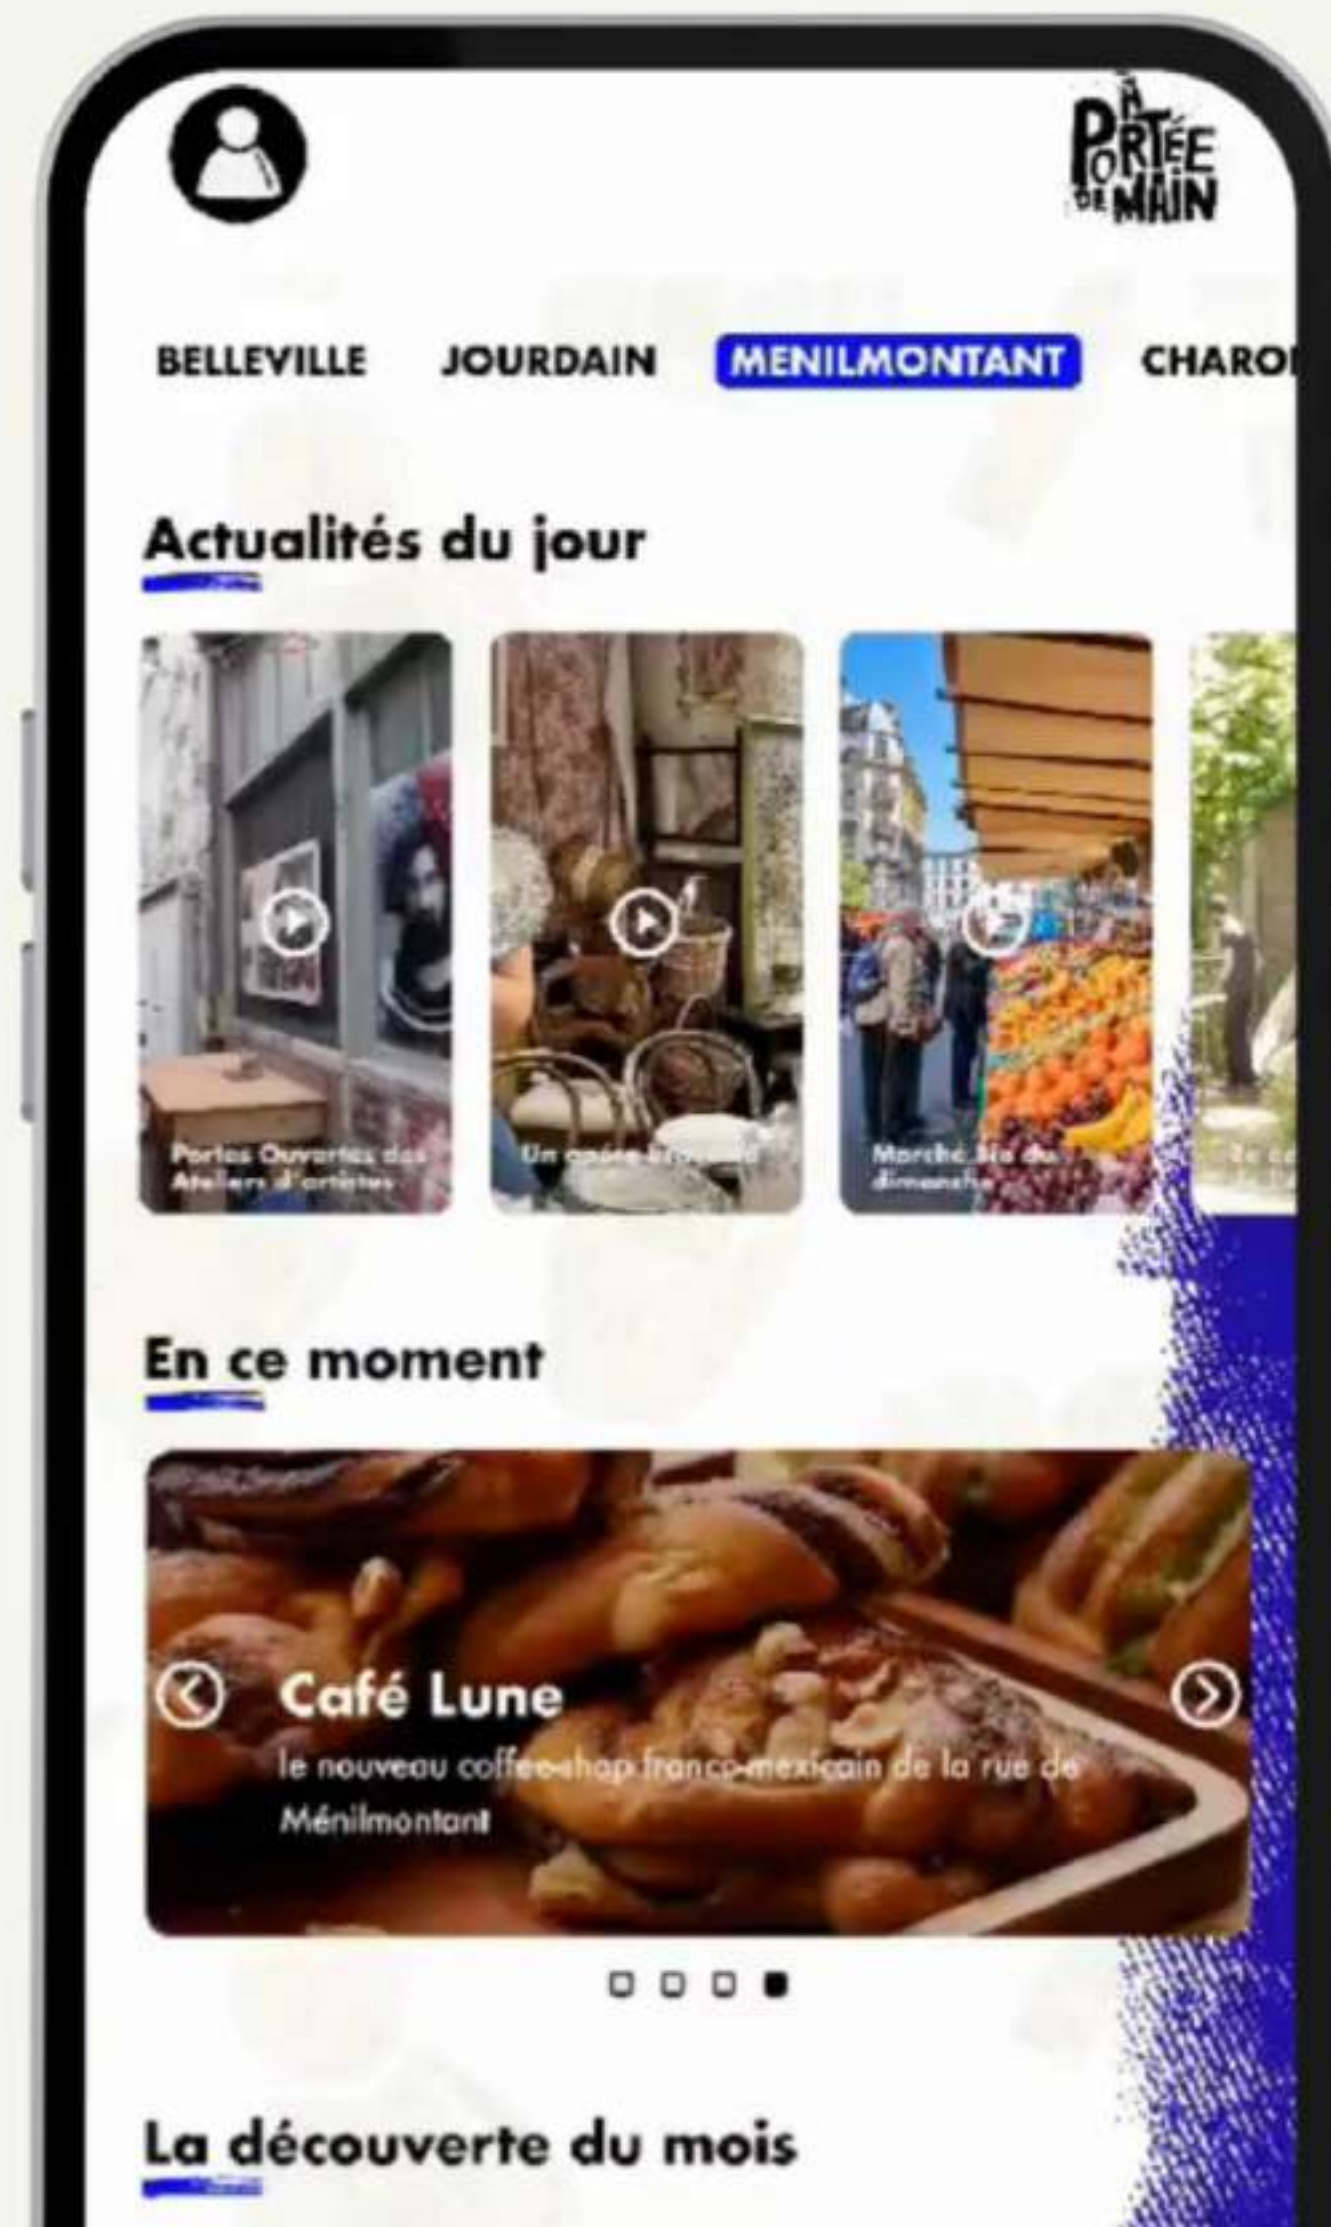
À PORTÉE DE MAIN

BELLEVILLE JOURDAIN MENILMONTANT CHARO

Actualités du jour

Portes Ouvertes des Ateliers d'artistes

Un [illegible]

Marché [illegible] du dimanche

En ce moment

Café Lune

le nouveau coffee-shop franco-mexicain de la rue de Ménilmontant

La découverte du mois